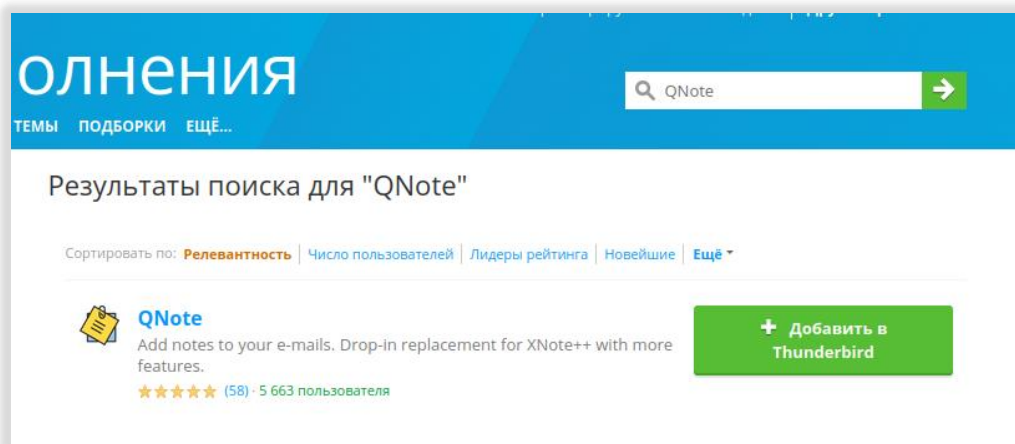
олнения

QNote

ТЕМЫ ПОДБОРКИ ЕЩЁ...

Результаты поиска для "QNote"

Сортировать по: Релевантность | Число пользователей | Лидеры рейтинга | Новейшие | Ещё

QNote

Add notes to your e-mails. Drop-in replacement for XNote++ with more features.

(58) · 5 663 пользователя

+ Добавить в Thunderbird